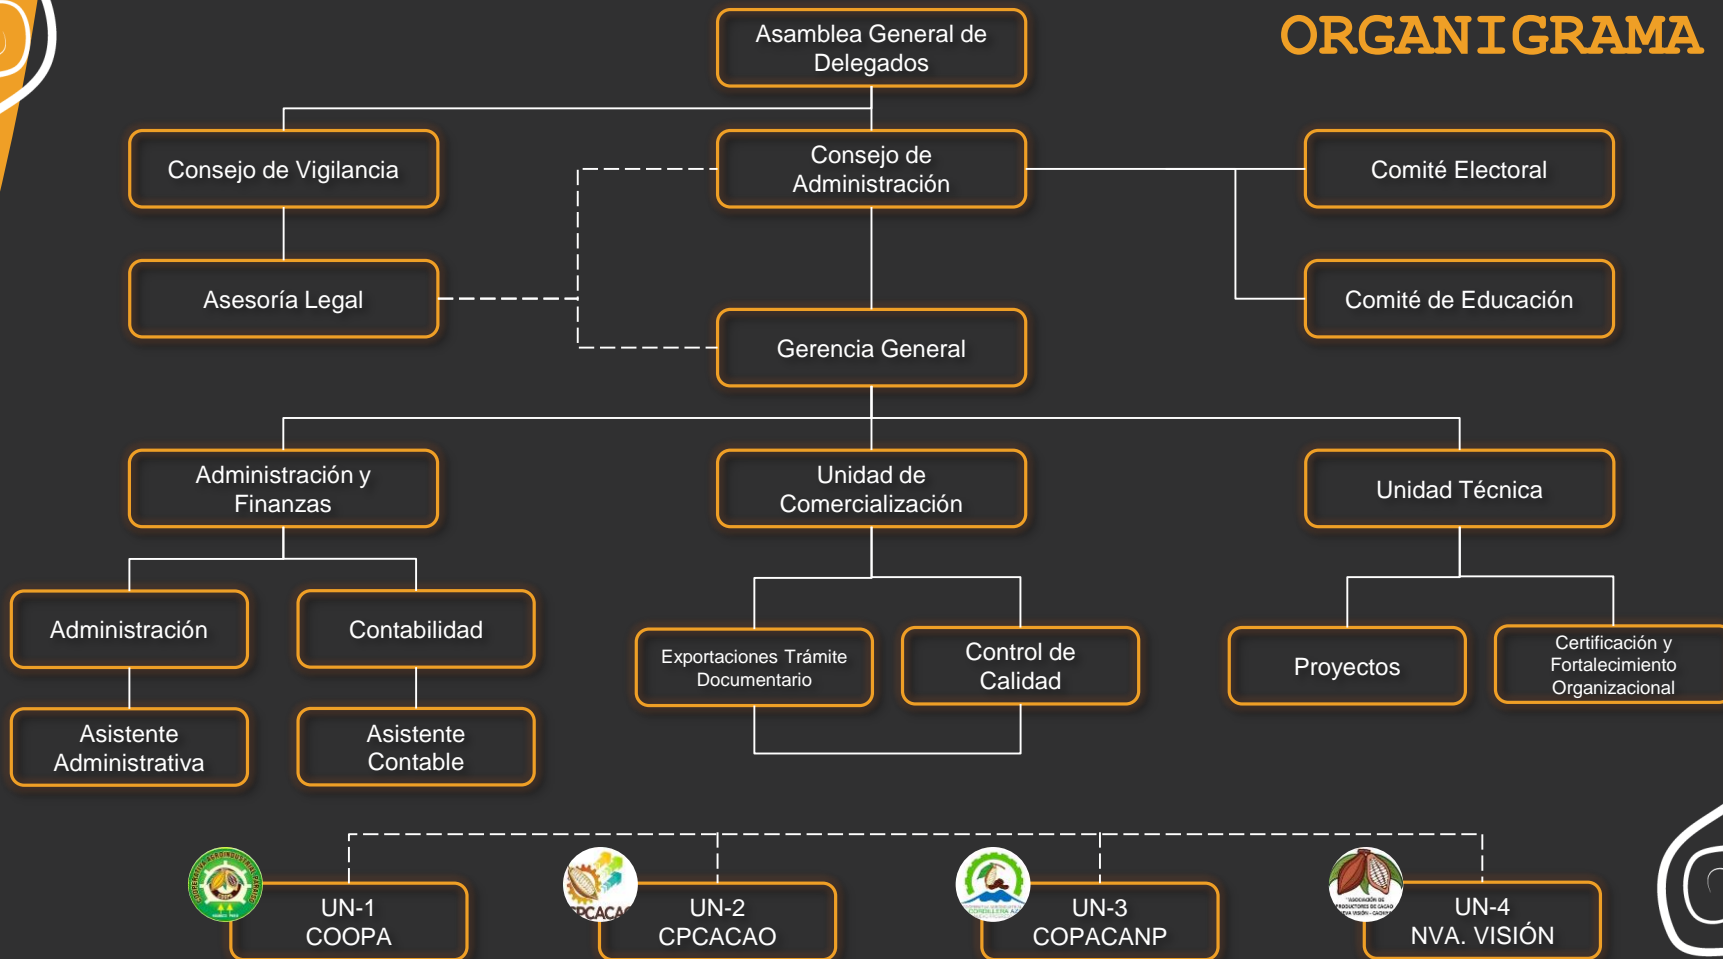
ORGANIGRAMA

Asamblea General de Delegados

Consejo de Vigilancia

Consejo de Administración

Comité Electoral

Asesoría Legal

Comité de Educación

Gerencia General

Administración y Finanzas

Unidad de Comercialización

Unidad Técnica

Administración

Contabilidad

Exportaciones Trámite Documentario

Control de Calidad

Proyectos

Certificación y Fortalecimiento Organizacional

Asistente Administrativa

Asistente Contable

UN-1 COOPA

CPCACAO

UN-2 CPCACAO

UN-3 COPACANP

UN-4 NVA. VISIÓN